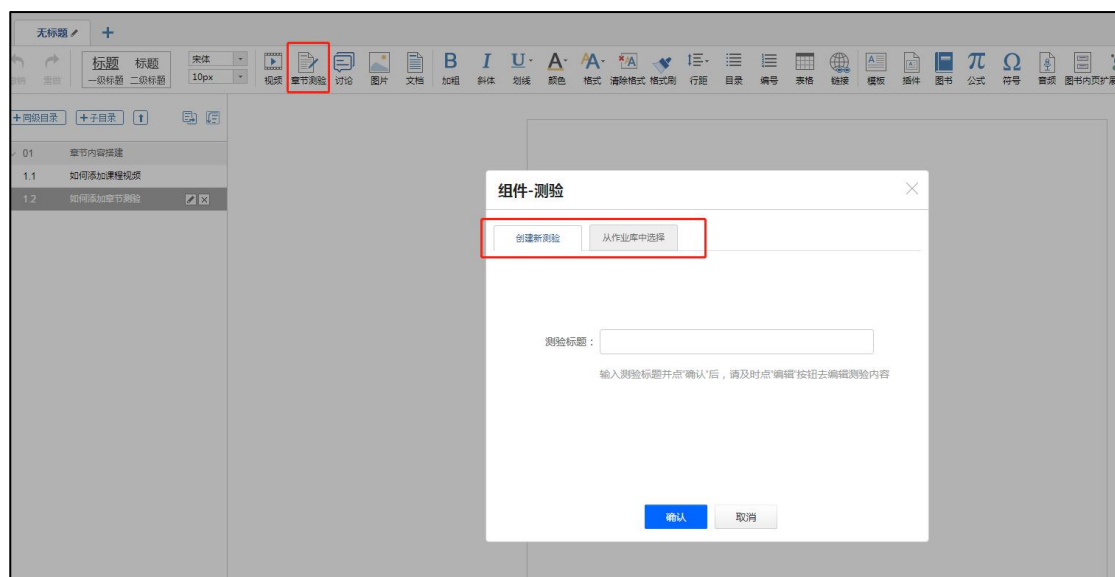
无标题 +

撤销 重做 标题 一级标题 标题 二级标题 宋体 10px 视频 章节测验 讨论 图片 文档 B 加粗 I 斜体 U 划线 A 颜色 A 格式 清除格式 格式刷 行距 目录 编号 表格 链接 模板 插件 图书 π 公式 Ω 符号 音频 图书内页扩展

+同级目录 +子目录

01 章节内容搭建
1.1 如何添加课程视频
1.2 如何添加章节测验

组件-测验

创建新测验 从作业库中选择

测验标题：

输入测验标题并点"确认"后，请及时点"编辑"按钮去编辑测验内容

确认 取消